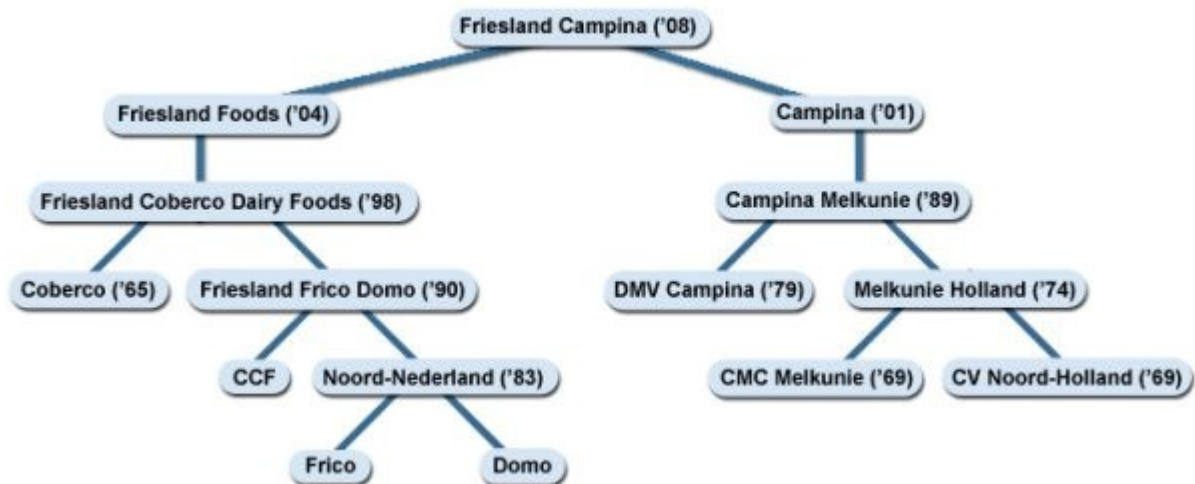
Friesland Campina ('08)

Friesland Foods ('04)

Campina ('01)

Friesland Coberco Dairy Foods ('98)

Campina Melkunie ('89)

Coberco ('65)

Friesland Frico Domo ('90)

DMV Campina ('79)

Melkunie Holland ('74)

CCF

Noord-Nederland ('83)

CMC Melkunie ('69)

CV Noord-Holland ('69)

Frico

Domo